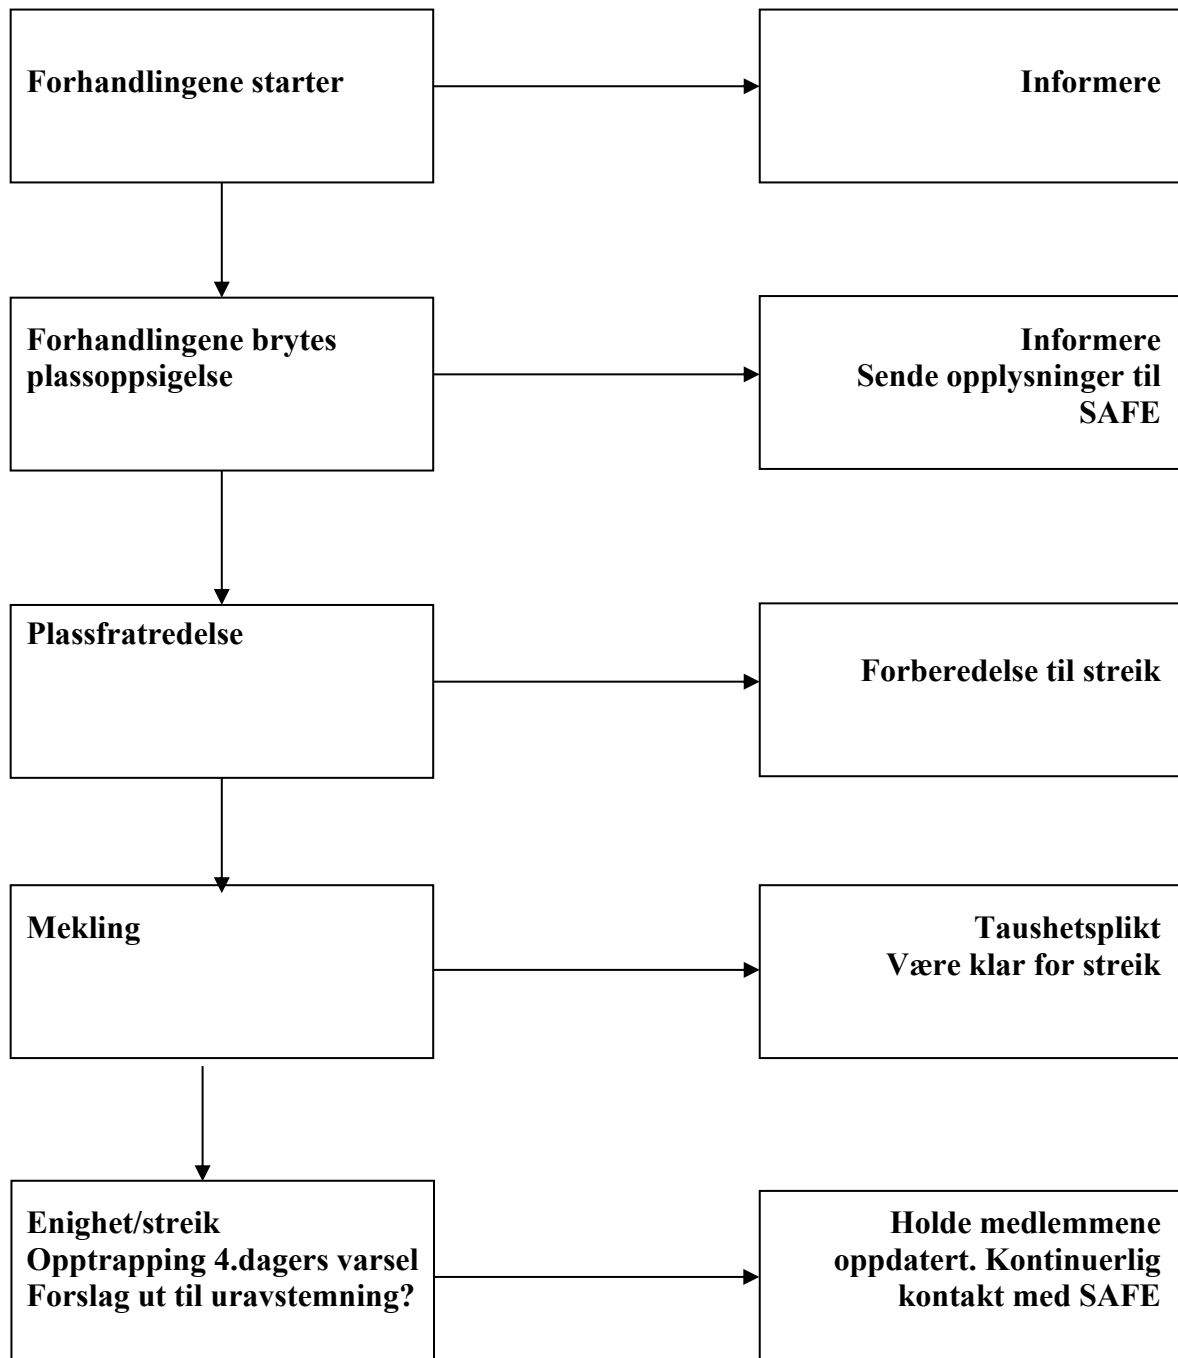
Forhandlingene starter

Informere

Forhandlingene brytes plassoppsigelse

Informere
Sende opplysninger til SAFE

Plassfratredelse

Forberedelse til streik

Mekling

Taushetsplikt
Være klar for streik

Enighet/streik
Opptrapping 4.dagers varsel
Forslag ut til uravstemning?

Holde medlemmene oppdatert. Kontinuerlig kontakt med SAFE